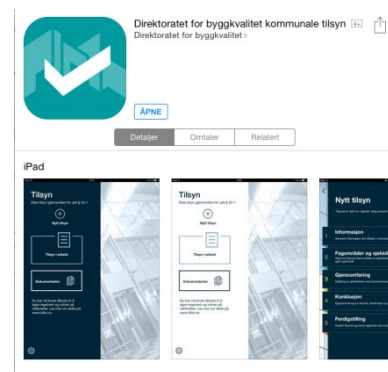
Direktoratet for byggkvalitet kommunale tilsyn 4+

Direktoratet for byggkvalitet >

ÅPNE

Detaljer | Omtaler | Relatert

iPad

Tilsyn

Nytt tilsyn

Tilsyn i arbeid

Dokumentarkiv

Tilsyn

Nytt tilsyn

Informasjon

Fagområder og sjekklis

Gjennomføring

Konklusjon

Ferdigstilling